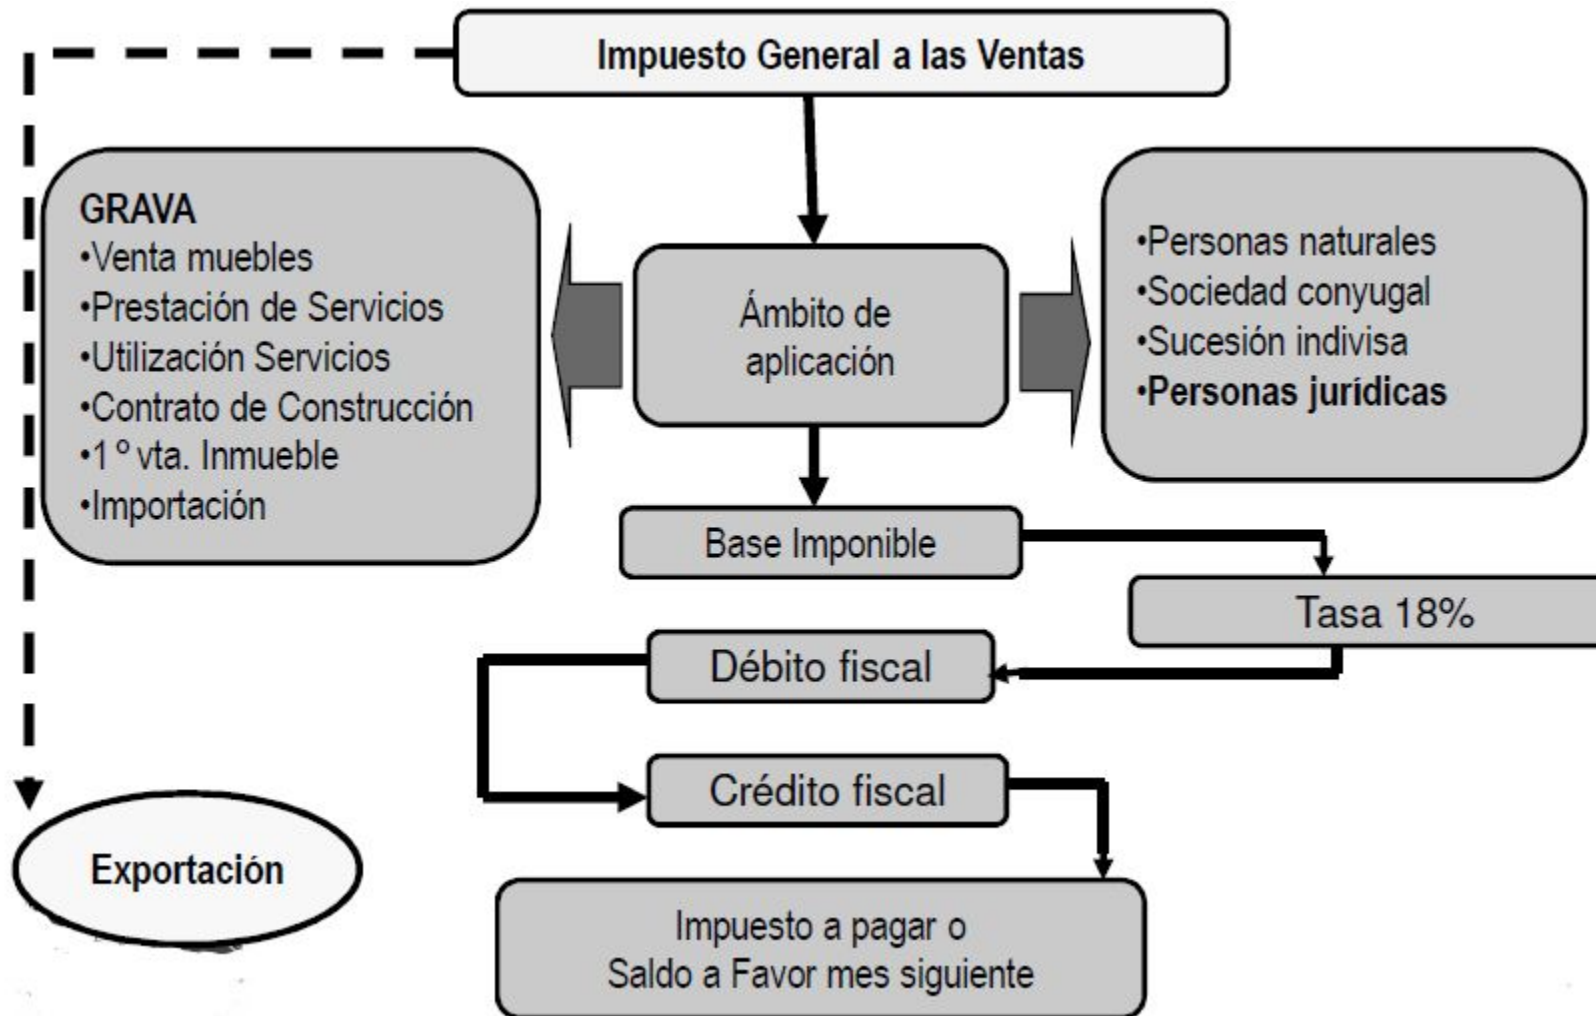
Impuesto General a las Ventas

GRAVA
•Venta muebles
•Prestación de Servicios
•Utilización Servicios
•Contrato de Construcción
•1 º vta. Inmueble
•Importación

Ámbito de aplicación

•Personas naturales
•Sociedad conyugal
•Sucesión indivisa
•Personas jurídicas

Base Imponible

Tasa 18%

Débito fiscal

Crédito fiscal

Exportación

Impuesto a pagar o Saldo a Favor mes siguiente